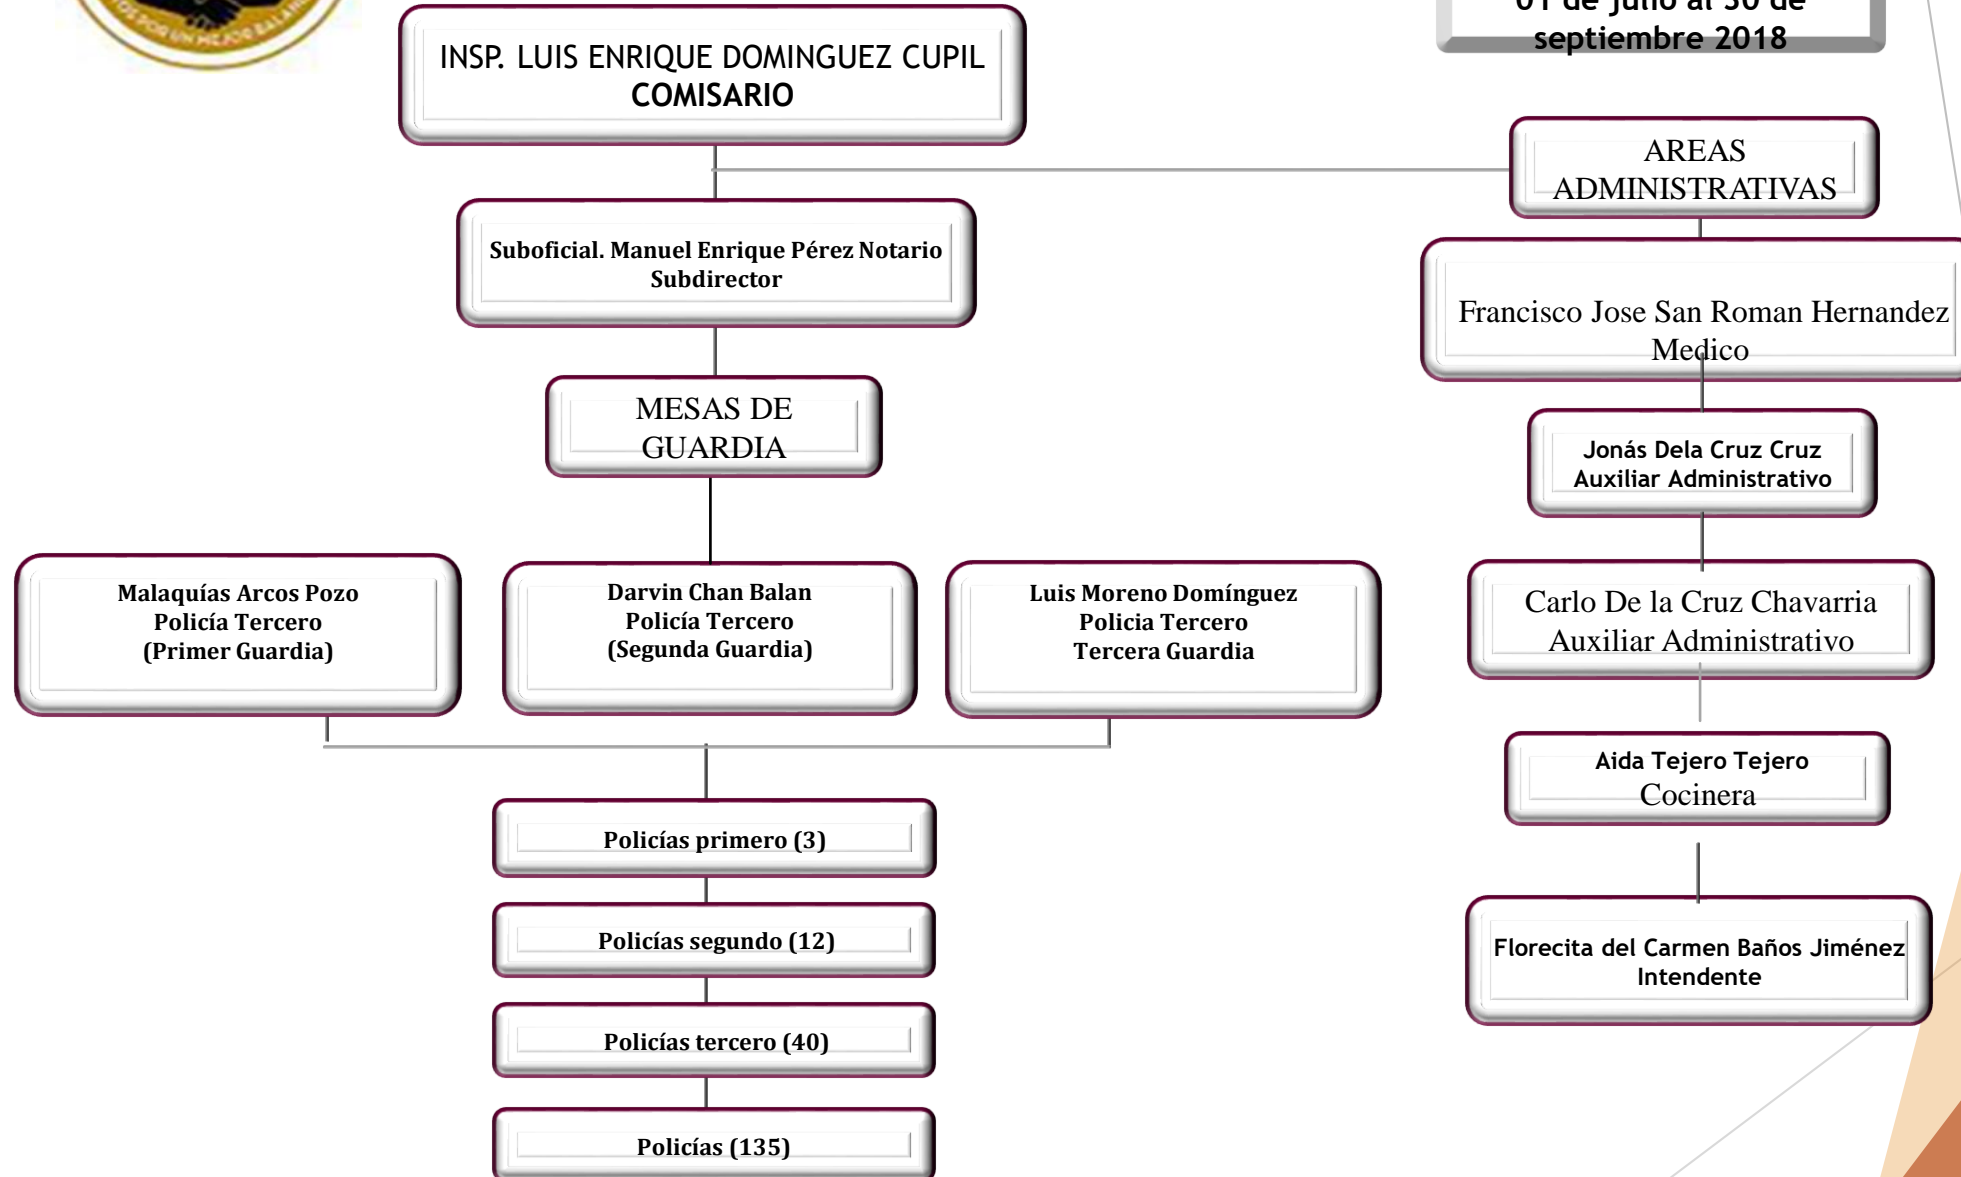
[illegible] POR UN MEJOR BALAN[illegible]

INSP. LUIS ENRIQUE DOMINGUEZ CUPIL
COMISARIO

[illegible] de julio al 30 de septiembre 2018

AREAS ADMINISTRATIVAS

Suboficial. Manuel Enrique Pérez Notario
Subdirector

Francisco Jose San Roman Hernandez
Medico

MESAS DE GUARDIA

Jonás Dela Cruz Cruz
Auxiliar Administrativo

Malaquías Arcos Pozo
Policía Tercero
(Primer Guardia)

Darvin Chan Balan
Policía Tercero
(Segunda Guardia)

Luis Moreno Domínguez
Policia Tercero
Tercera Guardia

Carlo De la Cruz Chavarria
Auxiliar Administrativo

Aida Tejero Tejero
Cocinera

Policías primero (3)

Policías segundo (12)

Florecita del Carmen Baños Jiménez
Intendente

Policías tercero (40)

Policías (135)